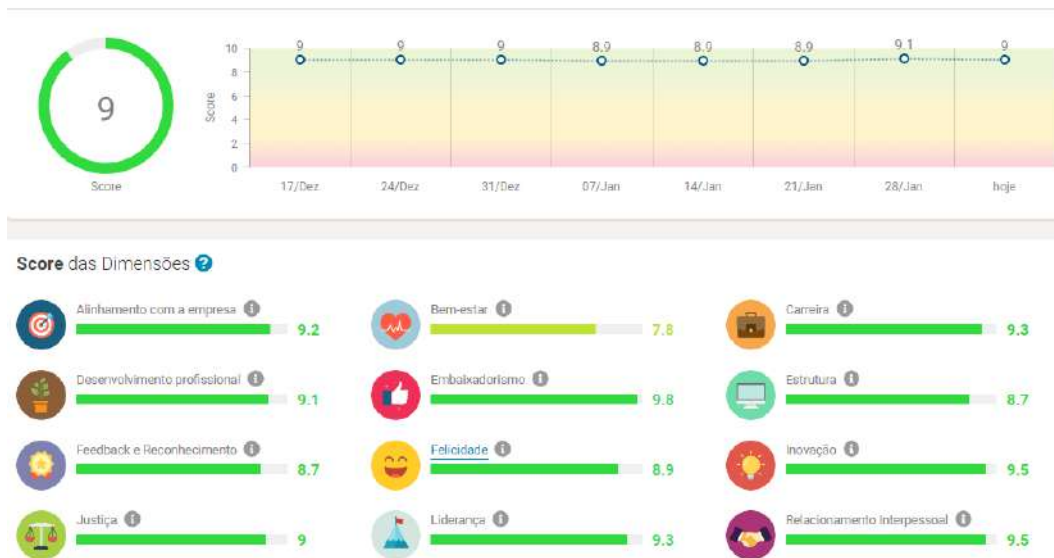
9
Score

10
8
6
4
2
0
Score

9 9 9 8.9 8.9 8.9 9.1 9

17/Dez 24/Dez 31/Dez 07/Jan 14/Jan 21/Jan 28/Jan hoje

**Score** das Dimensões

Alinhamento com a empresa 9.2
Bem-estar 7.8
Carreira 9.3
Desenvolvimento profissional 9.1
Embaixadorismo 9.8
Estrutura 8.7
Feedback e Reconhecimento 8.7
Felicidade 8.9
Inovação 9.5
Justiça 9
Liderança 9.3
Relacionamento Interpessoal 9.5